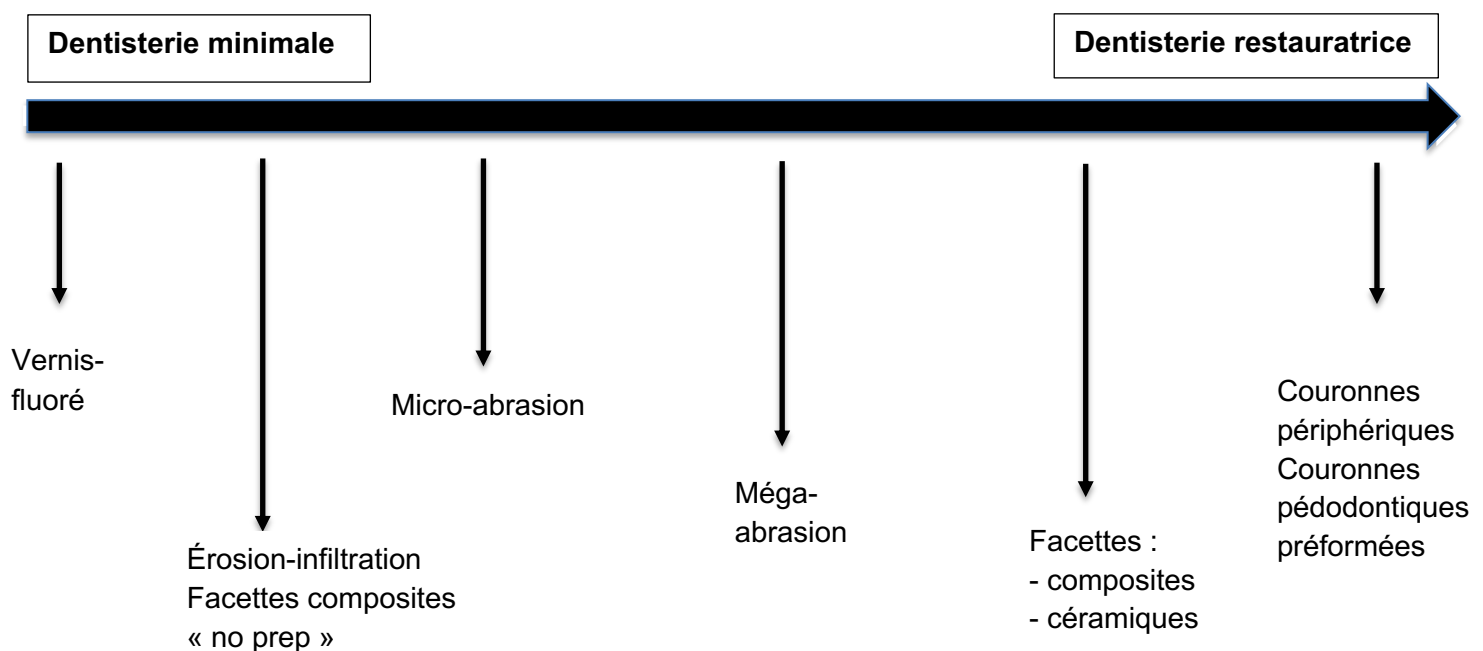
Dentisterie minimale

Dentisterie restauratrice

Vernis-fluoré

Érosion-infiltration
Facettes composites
« no prep »

Micro-abrasion

Méga-abrasion

Facettes :
- composites
- céramiques

Couronnes périphériques
Couronnes pédodontiques préformées